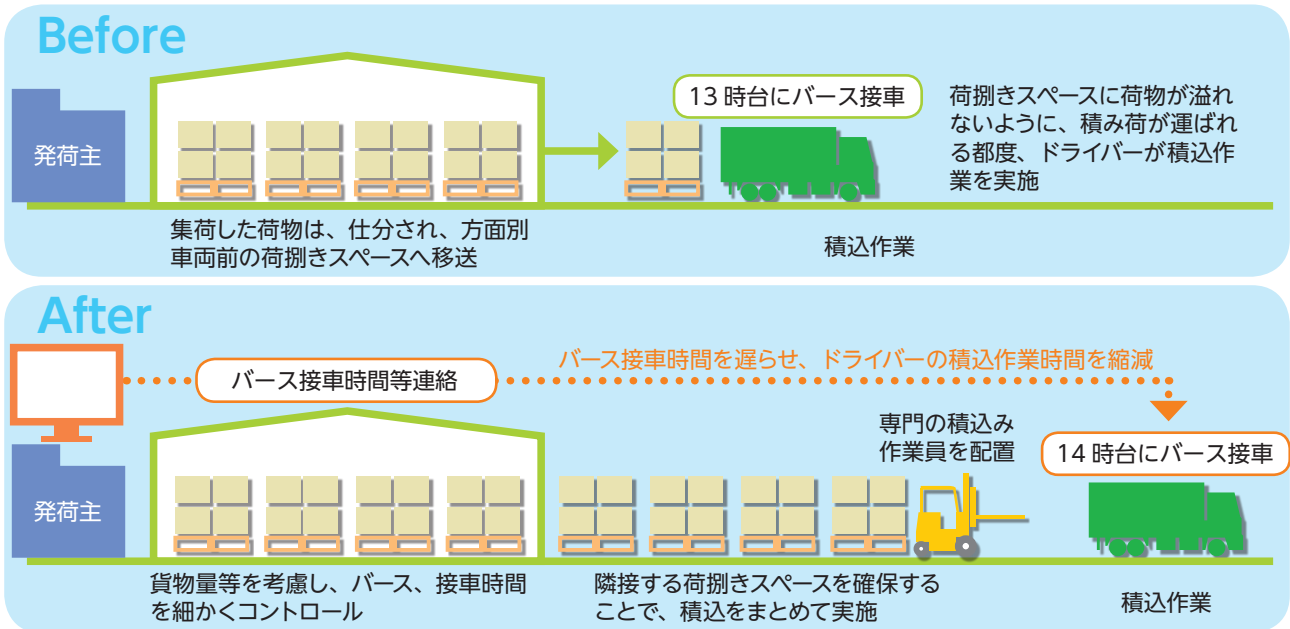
Before

発荷主

13 時台にバース接車

荷捌きスペースに荷物が溢れないように、積み荷が運ばれる都度、ドライバーが積込作業を実施

集荷した荷物は、仕分され、方面別車両前の荷捌きスペースへ移送

積込作業

After

バース接車時間等連絡

バース接車時間を遅らせ、ドライバーの積込作業時間を縮減

専門の積込み作業員を配置

14 時台にバース接車

発荷主

貨物量等を考慮し、バース、接車時間を細かくコントロール

隣接する荷捌きスペースを確保することで、積込をまとめて実施

積込作業